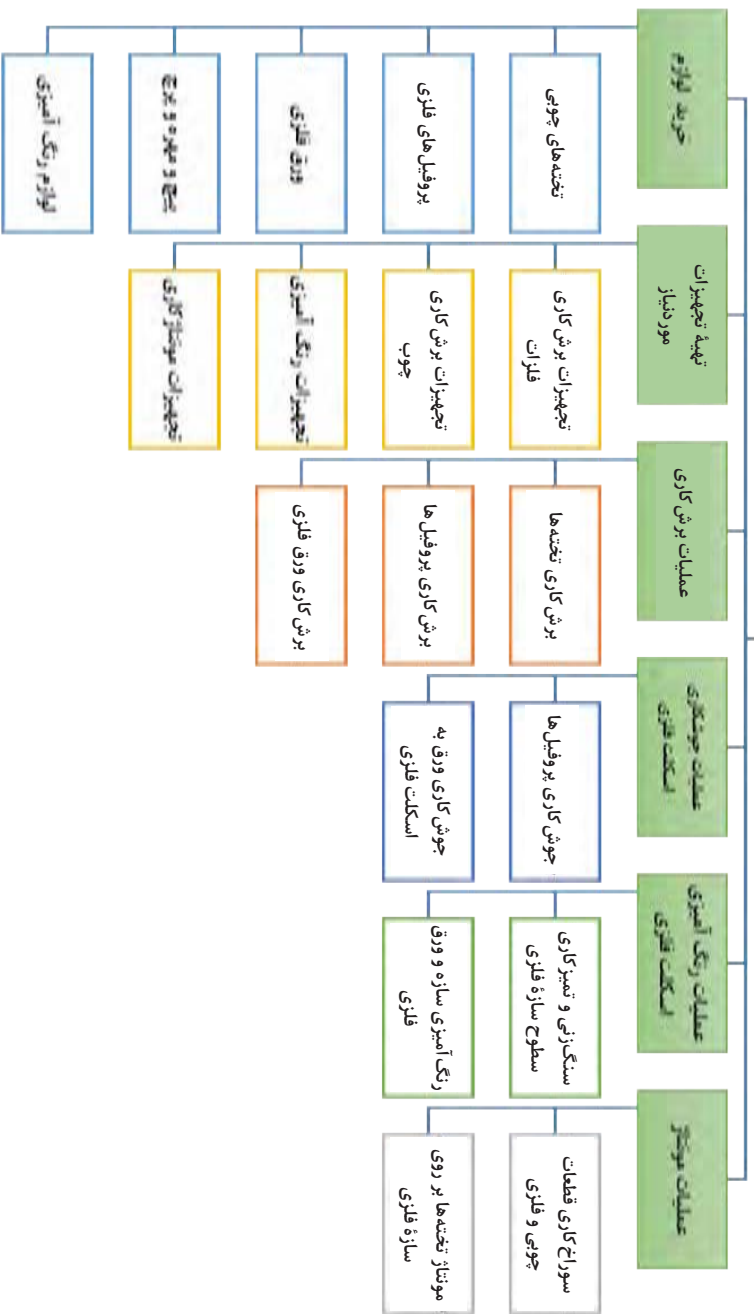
خرید لوازم

تخته‌های چوبی

پروفیل‌های فلزی

ورق فلزی

پیچ و مهره و ...

لوازم رنگ آمیزی

تهیهٔ تجهیزات موردنیاز

تجهیزات برش کاری فلزات

تجهیزات برش کاری چوب

تجهیزات رنگ آمیزی

تجهیزات مونتاژکاری

عملیات برش کاری

برش کاری تخته‌ها

برش کاری پروفیل‌ها

برش کاری ورق فلزی

عملیات جوشکاری اسکلت فلزی

جوش کاری پروفیل‌ها

جوش کاری ورق به اسکلت فلزی

عملیات رنگ آمیزی اسکلت فلزی

سنگ‌زنی و تمیزکاری سطوح سازهٔ فلزی

رنگ آمیزی سازه و ورق فلزی

عملیات مونتاژ

سوراخ کاری قطعات چوبی و فلزی

مونتاژ تخته‌ها بر روی سازهٔ فلزی